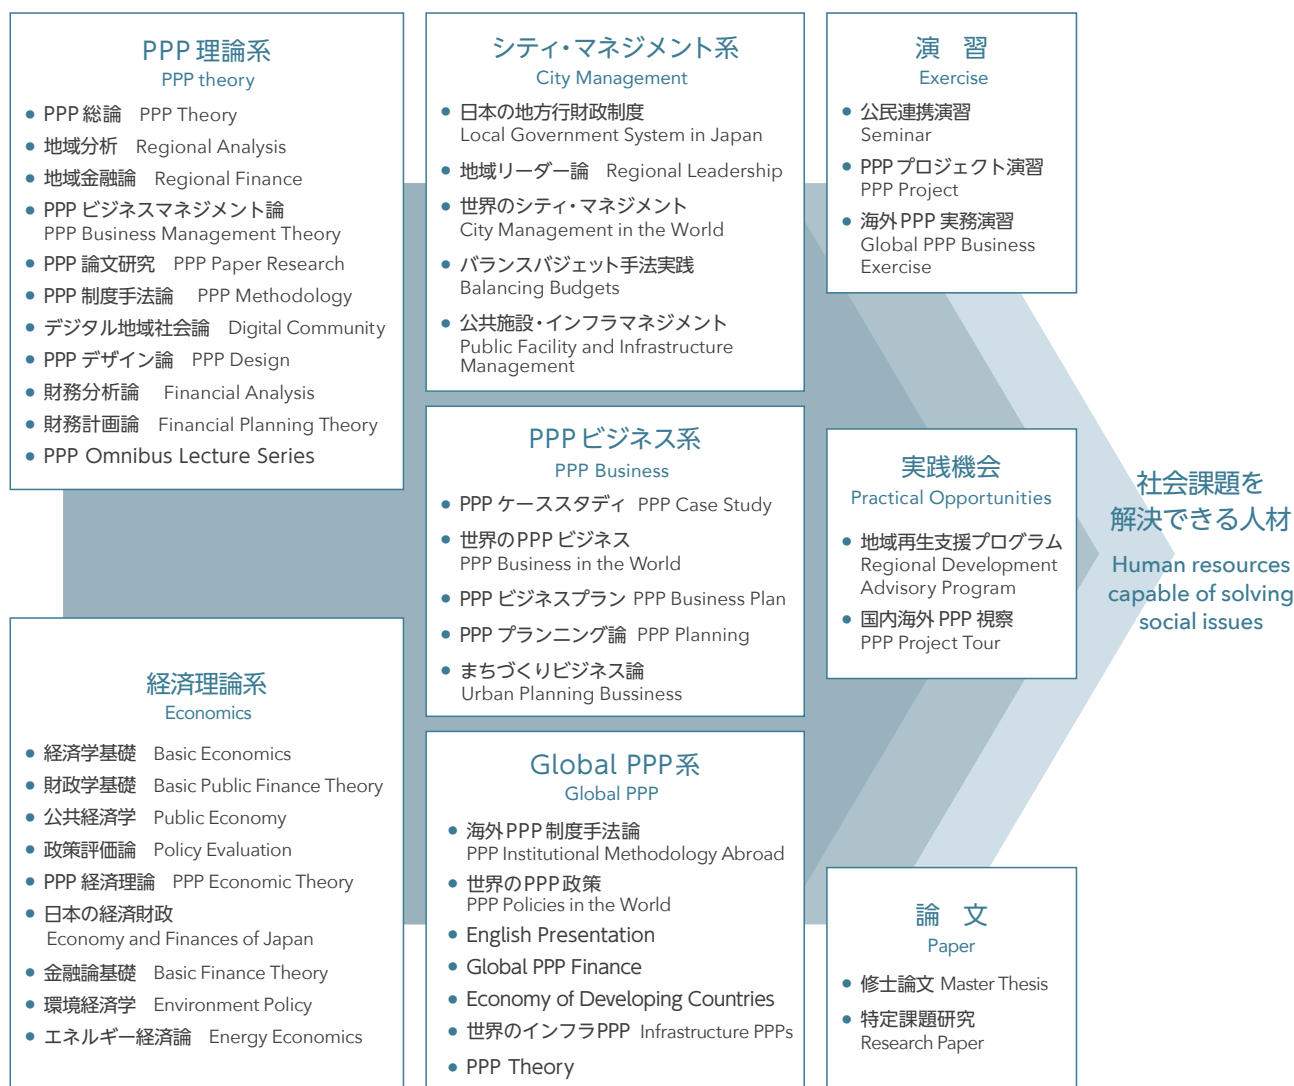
PPP 理論系
PPP theory

- PPP 総論 PPP Theory
- 地域分析 Regional Analysis
- 地域金融論 Regional Finance
- PPP ビジネスマネジメント論 PPP Business Management Theory
- PPP 論文研究 PPP Paper Research
- PPP 制度手法論 PPP Methodology
- デジタル地域社会論 Digital Community
- PPP デザイン論 PPP Design
- 財務分析論 Financial Analysis
- 財務計画論 Financial Planning Theory
- PPP Omnibus Lecture Series

経済理論系
Economics

- 経済学基礎 Basic Economics
- 財政学基礎 Basic Public Finance Theory
- 公共経済学 Public Economy
- 政策評価論 Policy Evaluation
- PPP 経済理論 PPP Economic Theory
- 日本の経済財政 Economy and Finances of Japan
- 金融論基礎 Basic Finance Theory
- 環境経済学 Environment Policy
- エネルギー経済論 Energy Economics

シティ・マネジメント系
City Management

- 日本の地方行財政制度 Local Government System in Japan
- 地域リーダー論 Regional Leadership
- 世界のシティ・マネジメント City Management in the World
- バランスバジェット手法実践 Balancing Budgets
- 公共施設・インフラマネジメント Public Facility and Infrastructure Management

PPP ビジネス系
PPP Business

- PPP ケーススタディ PPP Case Study
- 世界の PPP ビジネス PPP Business in the World
- PPP ビジネスプラン PPP Business Plan
- PPP プランニング論 PPP Planning
- まちづくりビジネス論 Urban Planning Bussiness

Global PPP系
Global PPP

- 海外PPP 制度手法論 PPP Institutional Methodology Abroad
- 世界のPPP 政策 PPP Policies in the World
- English Presentation
- Global PPP Finance
- Economy of Developing Countries
- 世界のインフラPPP Infrastructure PPPs
- PPP Theory

演 習
Exercise

- 公民連携演習 Seminar
- PPP プロジェクト演習 PPP Project
- 海外 PPP 実務演習 Global PPP Business Exercise

実践機会
Practical Opportunities

- 地域再生支援プログラム Regional Development Advisory Program
- 国内海外 PPP 視察 PPP Project Tour

論 文
Paper

- 修士論文 Master Thesis
- 特定課題研究 Research Paper

社会課題を解決できる人材
Human resources capable of solving social issues